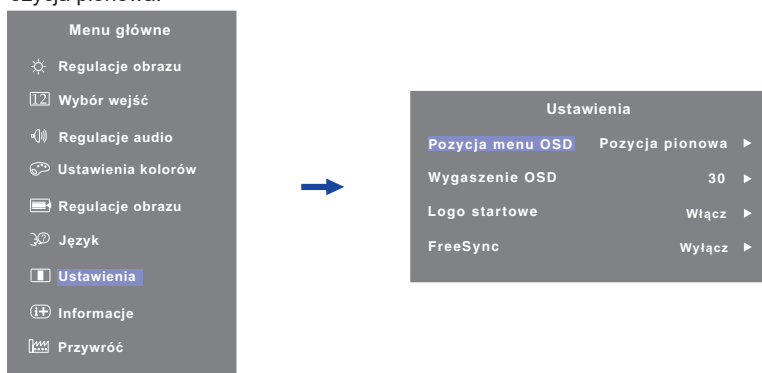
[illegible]

Menu główne
Regulacje obrazu
12 Wybór wejść
Regulacje audio
Ustawienia kolorów
Regulacje obrazu
Język
Ustawienia
Informacje
Przywróć

Ustawienia
Pozycja menu OSD Pozycja pionowa ▶
Wygaszenie OSD 30 ▶
Logo startowe Włącz ▶
FreeSync Wyłącz ▶